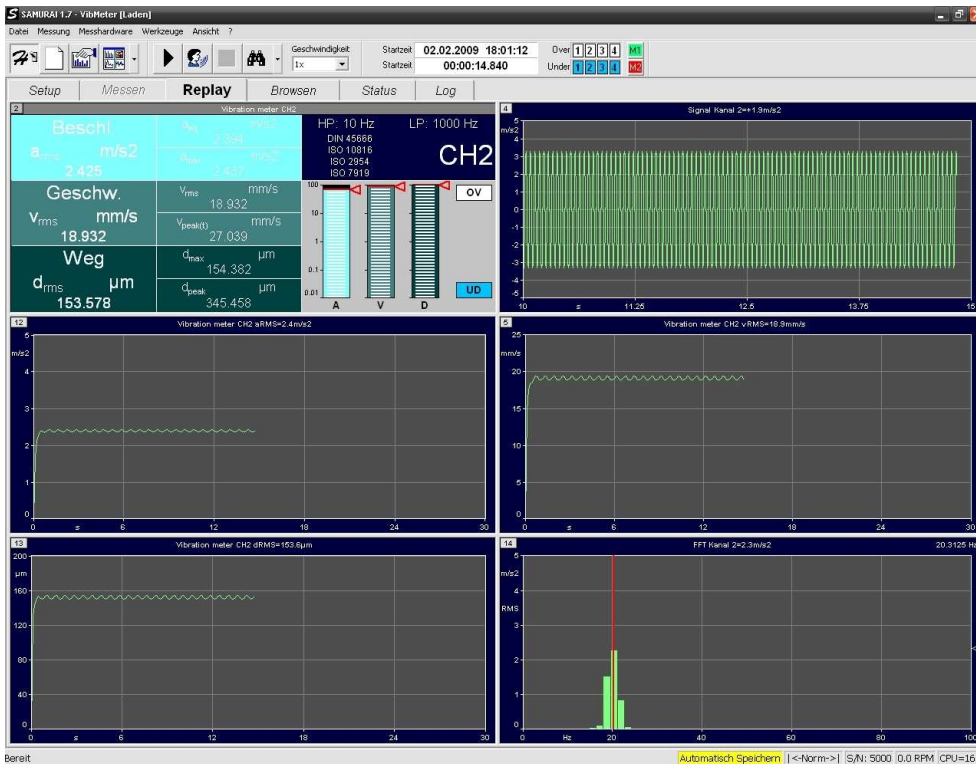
SAMURAI 1.7 - VibMeter [Laden]

Datei Messung Messhardware Werkzeuge Ansicht ?

Geschwindigkeit 1x

Startzeit 02.02.2009 18:01:12
Startzeit 00:00:14.840

Over 1 2 3 4 M1
Under 1 2 3 4 M2

Setup | Messen | Replay | Browsen | Status | Log

2 Vibration meter CH2

Beschl.
$a_{rms}$ m/s2
2.425

$a_{pk}$ m/s2
2.394

$a_{max}$ m/s2
2.437

HP: 10 Hz
LP: 1000 Hz
DIN 45666
ISO 10816
ISO 2954
ISO 7919
CH2

Geschw.
$v_{rms}$ mm/s
18.932

$v_{rms}$ mm/s
18.932

$v_{peak(t)}$ mm/s
27.039

Weg
$d_{rms}$ µm
153.578

$d_{max}$ µm
154.382

$d_{peak}$ µm
345.458

100
10
1
0.1
0.01
A V D
OV
UD

4 Signal Kanal 2=+1.9m/s2
5 m/s2 4 3 2 1 0 -1 -2 -3 -4 -5
10 s 11.25 12.5 13.75 15

12 Vibration meter CH2 aRMS=2.4m/s2
5 m/s2 4 3 2 1 0
0 s 6 12 18 24 30

5 Vibration meter CH2 vRMS=18.9mm/s
25 mm/s 20 15 10 5 0
0 s 6 12 18 24 30

13 Vibration meter CH2 dRMS=153.6µm
200 µm 160 120 80 40 0
0 s 6 12 18 24 30

14 FFT Kanal 2=2.3m/s2 20.3125 Hz
5 m/s2 4 RMS 3 2 1 0
0 Hz 20 40 60 80 100

Bereit
Automatisch Speichern | <-Norm-> | S/N: 5000 | 0.0 RPM | CPU=16